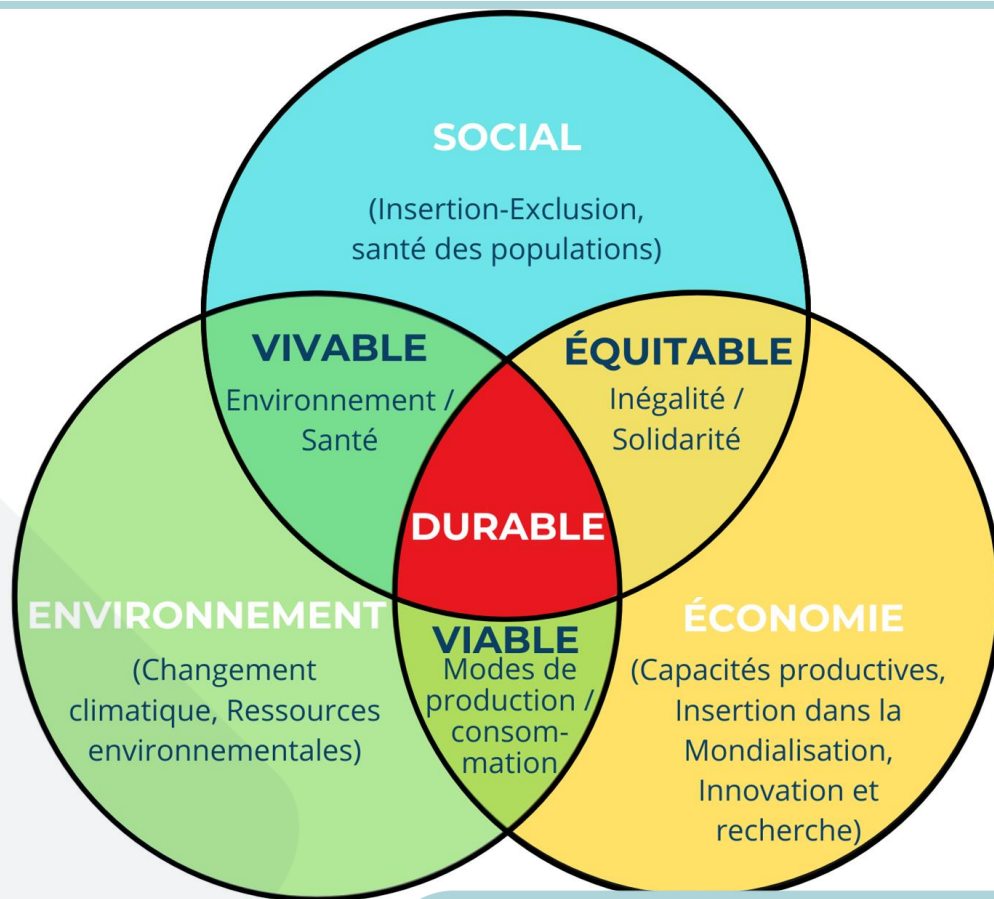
SOCIAL

(Insertion-Exclusion, santé des populations)

VIVABLE

Environnement / Santé

ÉQUITABLE

Inégalité / Solidarité

DURABLE

ENVIRONNEMENT

(Changement climatique, Ressources environnementales)

VIABLE

Modes de production / consommation

ÉCONOMIE

(Capacités productives, Insertion dans la Mondialisation, Innovation et recherche)